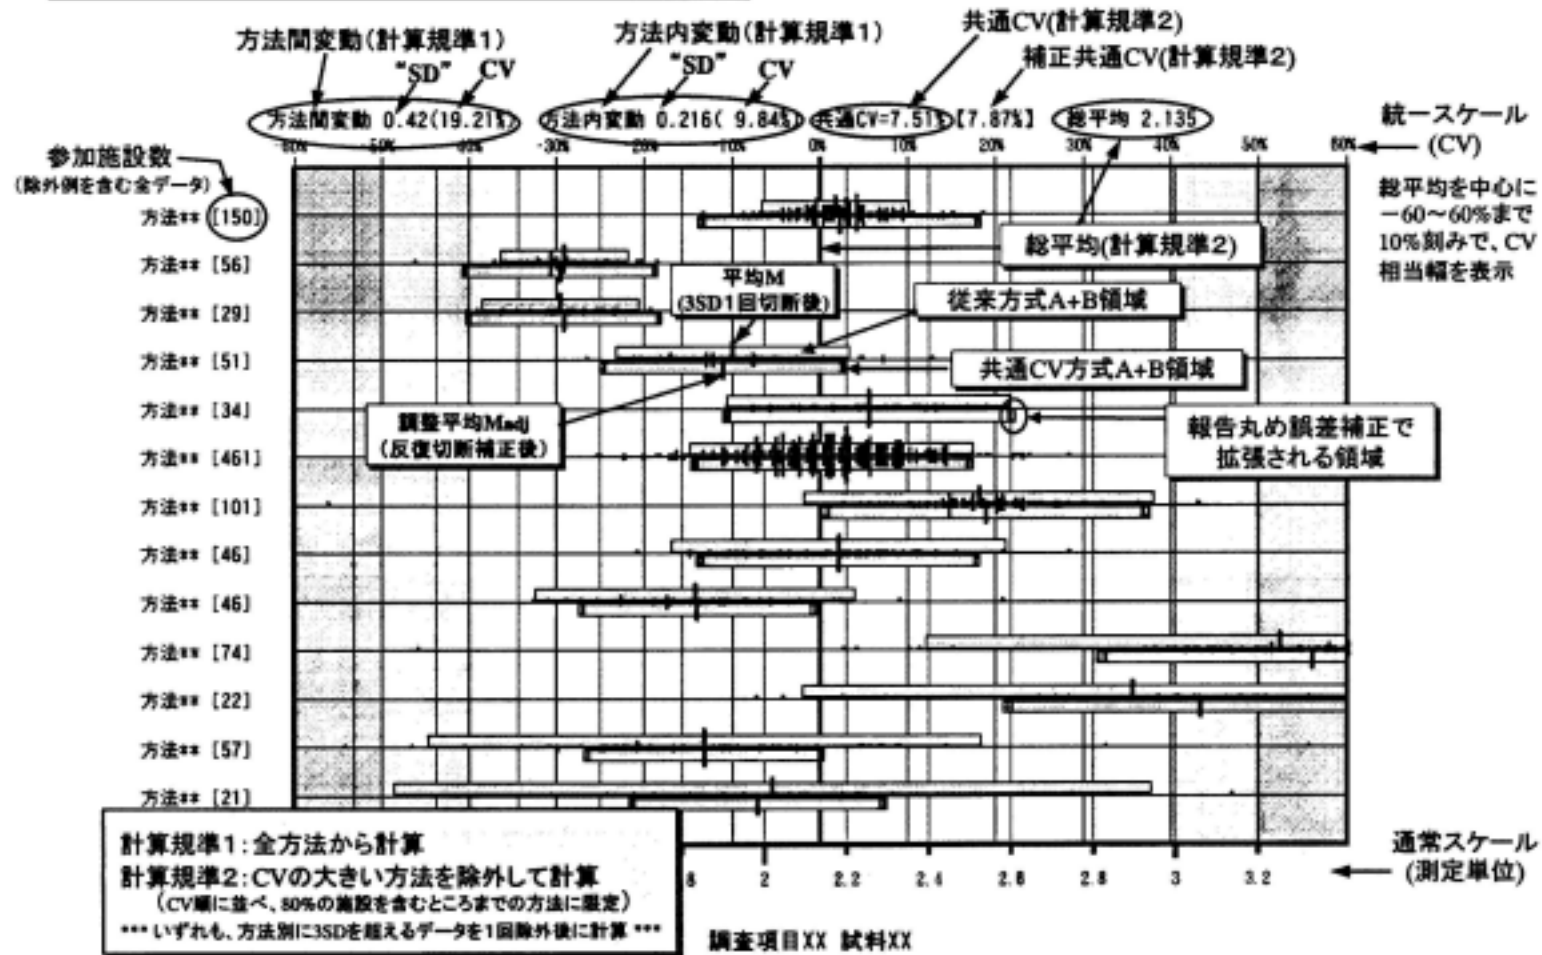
方法間変動(計算規準1)
"SD" CV
方法内変動(計算規準1)
"SD" CV
共通CV(計算規準2)
補正共通CV(計算規準2)

方法間変動 0.42(19.21%) 方法内変動 0.216( 9.84%) 共通CV=7.51%【7.87%】 総平均 2.135

統一スケール (CV)

-60% -50% -40% -30% -20% -10% 0% 10% 20% 30% 40% 50% 60%

参加施設数 (除外例を含む全データ)

総平均を中心に −60〜60%まで 10%刻みで、CV相当幅を表示

方法** [150]
方法** [56]
方法** [29]
方法** [51]
方法** [34]
方法** [461]
方法** [101]
方法** [46]
方法** [46]
方法** [74]
方法** [22]
方法** [57]
方法** [21]

総平均(計算規準2)
平均M (3SD1回切断後)
従来方式A+B領域
共通CV方式A+B領域
調整平均Madj (反復切断補正後)
報告丸め誤差補正で拡張される領域

計算規準1:全方法から計算
計算規準2:CVの大きい方法を除外して計算
(CV順に並べ、80%の施設を含むところまでの方法に限定)
*** いずれも、方法別に3SDを超えるデータを1回除外後に計算 ***

.8 2 2.2 2.4 2.6 2.8 3 3.2

通常スケール (測定単位)

調査項目XX 試料XX